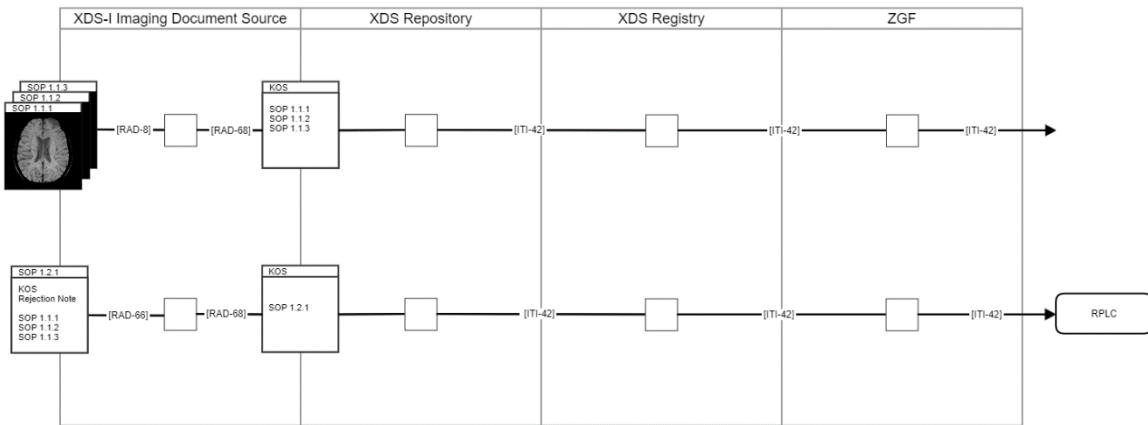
| XDS-I Imaging Document Source | XDS Repository | XDS Registry | ZGF |
|---|---|---|---|

SOP 1.1.3
SOP 1.1.2
SOP 1.1.1

[RAD-8]

[RAD-68]

KOS

SOP 1.1.1
SOP 1.1.2
SOP 1.1.3

[ITI-42]

[ITI-42]

[ITI-42]

SOP 1.2.1

KOS
Rejection Note

SOP 1.1.1
SOP 1.1.2
SOP 1.1.3

[RAD-66]

[RAD-68]

KOS

SOP 1.2.1

[ITI-42]

[ITI-42]

[ITI-42]

RPLC